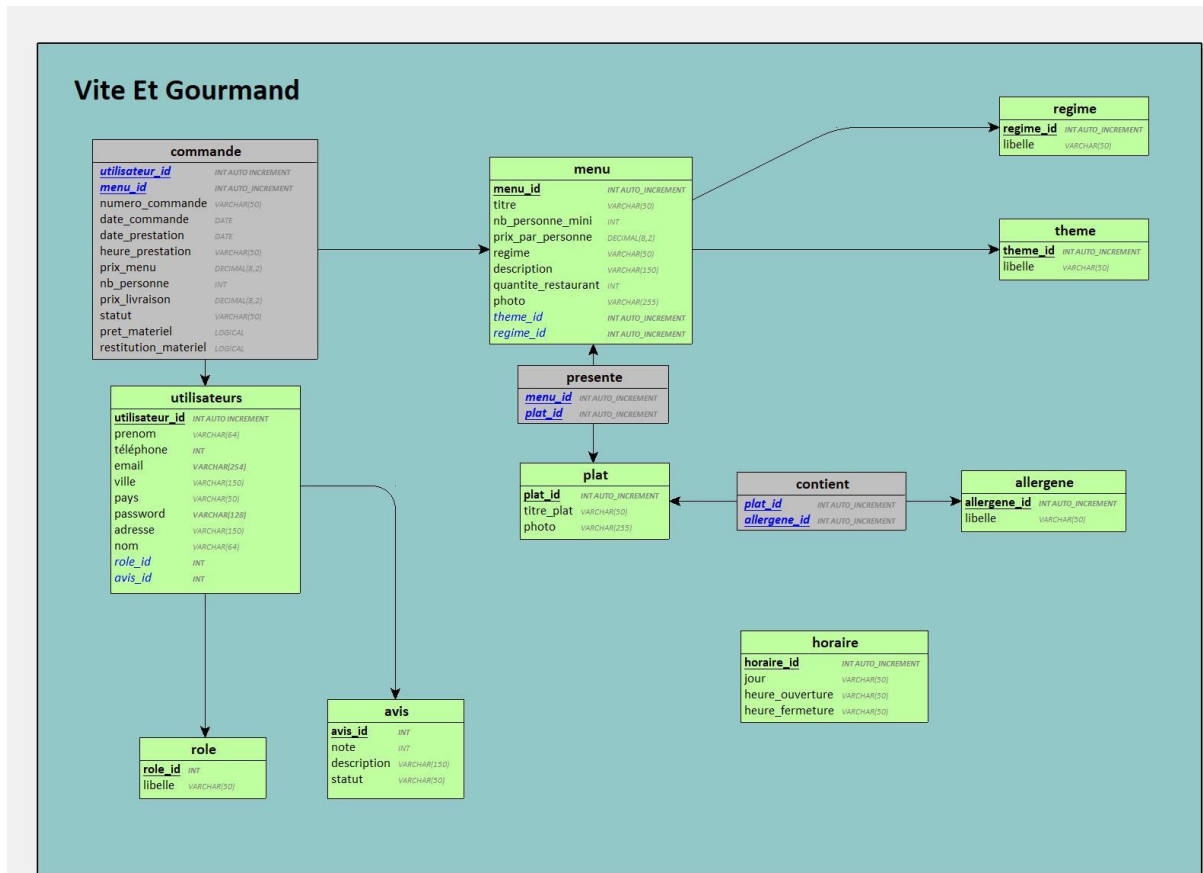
Vite Et Gourmand

commande

| | |
|---|---|
| utilisateur_id | INT AUTO INCREMENT |
| menu_id | INT AUTO_INCREMENT |
| numero_commande | VARCHAR(50) |
| date_commande | DATE |
| date_prestation | DATE |
| heure_prestation | VARCHAR(50) |
| prix_menu | DECIMAL(8,2) |
| nb_personne | INT |
| prix_livraison | DECIMAL(8,2) |
| statut | VARCHAR(50) |
| pret_materiel | LOGICAL |
| restitution_materiel | LOGICAL |

menu

| | |
|---|---|
| menu_id | INT AUTO_INCREMENT |
| titre | VARCHAR(50) |
| nb_personne_mini | INT |
| prix_par_personne | DECIMAL(8,2) |
| regime | VARCHAR(50) |
| description | VARCHAR(150) |
| quantite_restaurant | INT |
| photo | VARCHAR(255) |
| theme_id | INT AUTO_INCREMENT |
| regime_id | INT AUTO_INCREMENT |

regime

| | |
|---|---|
| regime_id | INT AUTO_INCREMENT |
| libelle | VARCHAR(50) |

theme

| | |
|---|---|
| theme_id | INT AUTO_INCREMENT |
| libelle | VARCHAR(50) |

utilisateurs

| | |
|---|---|
| utilisateur_id | INT AUTO INCREMENT |
| prenom | VARCHAR(64) |
| téléphone | INT |
| email | VARCHAR(254) |
| ville | VARCHAR(150) |
| pays | VARCHAR(50) |
| password | VARCHAR(128) |
| adresse | VARCHAR(150) |
| nom | VARCHAR(64) |
| role_id | INT |
| avis_id | INT |

presente

| | |
|---|---|
| menu_id | INT AUTO_INCREMENT |
| plat_id | INT AUTO_INCREMENT |

plat

| | |
|---|---|
| plat_id | INT AUTO_INCREMENT |
| titre_plat | VARCHAR(50) |
| photo | VARCHAR(255) |

contient

| | |
|---|---|
| plat_id | INT AUTO_INCREMENT |
| allergene_id | INT AUTO_INCREMENT |

allergene

| | |
|---|---|
| allergene_id | INT AUTO_INCREMENT |
| libelle | VARCHAR(50) |

horaire

| | |
|---|---|
| horaire_id | INT AUTO_INCREMENT |
| jour | VARCHAR(50) |
| heure_ouverture | VARCHAR(50) |
| heure_fermeture | VARCHAR(50) |

avis

| | |
|---|---|
| avis_id | INT |
| note | INT |
| description | VARCHAR(150) |
| statut | VARCHAR(50) |

role

| | |
|---|---|
| role_id | INT |
| libelle | VARCHAR(50) |